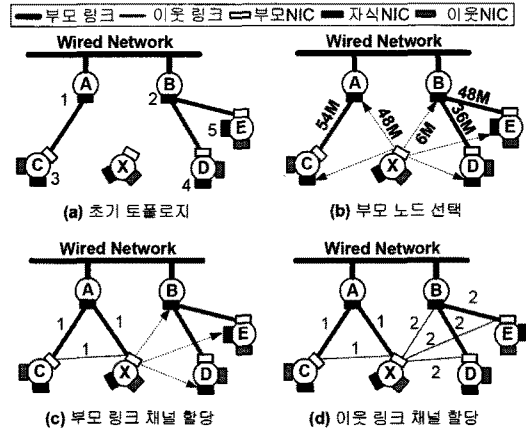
부모 링크 이웃 링크 부모NIC 자식NIC 이웃NIC

Wired Network
A
B
1
2
5
E
C
X
D
3
4
(a) 초기 토폴로지

Wired Network
A
B
48M
54M
48M
6M
36M
E
C
X
D
(b) 부모 노드 선택

Wired Network
A
B
1
1
1
1
E
C
X
D
(c) 부모 링크 채널 할당

Wired Network
A
B
2
1
1
2
2
E
C
X
2
D
(d) 이웃 링크 채널 할당